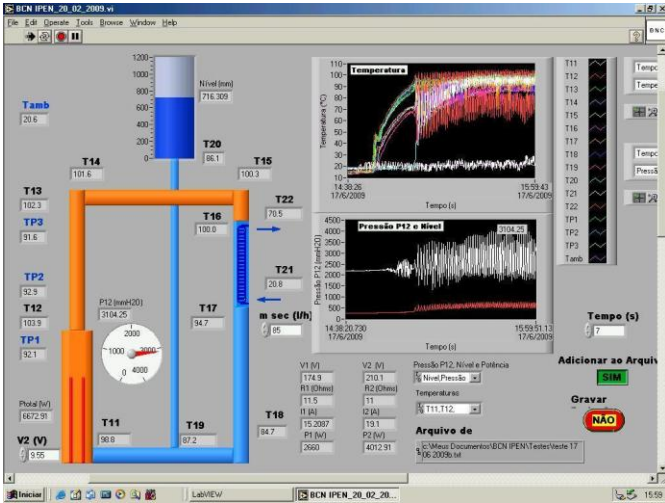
BCN IPEN_20_02_2009.vi
File Edit Operate Tools Browse Window Help

1200
1000
800
600
400
200
0
Nível (mm)
716.309

Tamb
20.6

T20
86.1

T14
101.6

T15
100.3

T13
102.3

TP3
91.6

T16
100.0

T22
70.5

T21
20.8

TP2
92.9

T12
103.9

TP1
92.1

P12 (mmH20)
3104.25

1000
2000
3000
0
4000

T17
94.7

m sec (l/h)
85

Ptotal (W)
6672.91

V2 (V)
9.55

T11
90.8

T19
87.2

T18
84.7

Temperatura
100
90
80
70
60
50
40
30
20
10
0
Temperatura (°C)
14:38:26
17/6/2009
15:59:43
17/6/2009
Tempo (s)

Pressão P12 e Nível
3104.25
4500
4000
3500
3000
2500
2000
1500
1000
500
0
Pressão P12 (mmH2O)
14:38:20.730
17/6/2009
15:59:51.13
17/6/2009
Tempo (s)

T11
T12
T13
T14
T15
T16
T17
T18
T19
T20
T21
T22
TP1
TP2
TP3
Tamb

Tempo
Tempe
Tempo
Pressã

V1 (V)
174.9
R1 (Ohms)
11.5
I1 (A)
15.2087
P1 (W)
2660

V2 (V)
210.1
R2 (Ohms)
11
I2 (A)
19.1
P2 (W)
4012.91

Pressão P12, Nível e Potência
Nível,Pressão
Temperaturas
T11,T12,

Arquivo de
c:\Meus Documentos\BCN IPEN\Testes\teste 17 06 2009b.txt

Tempo (s)
7

Adicionar ao Arqui
SIM

Gravar
NÃO

Iniciar
LabVIEW
BCN IPEN_20_02_20...
15:59